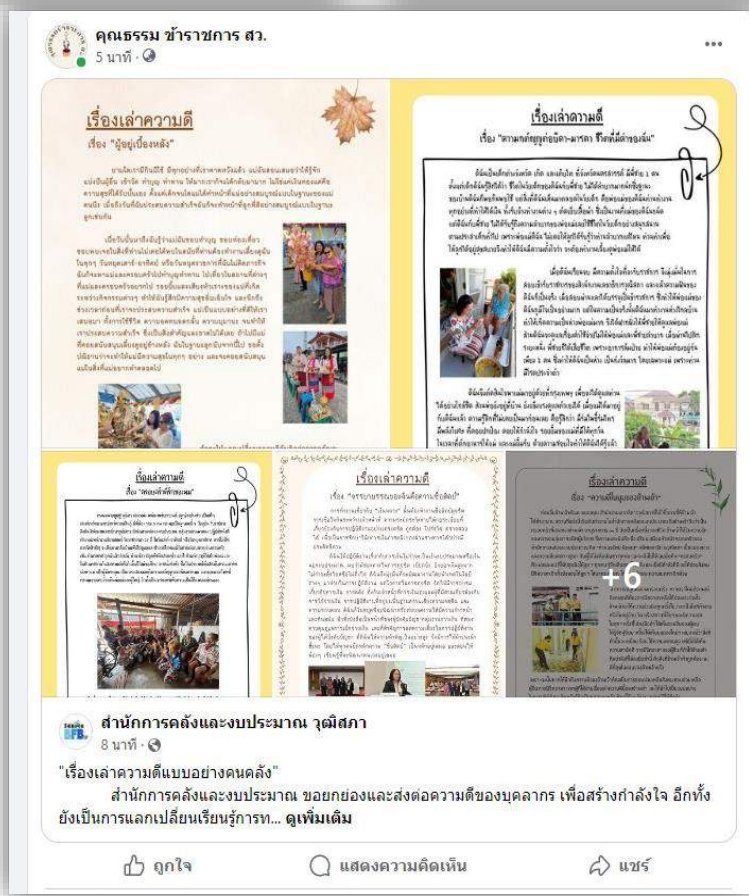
คุณธรรม ข้าราชการ สว.
5 นาที ·

เรื่องเล่าความดี
เรื่อง "ผู้อยู่เบื้องหลัง"

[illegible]

เรื่องเล่าความดี
เรื่อง "ความกตัญญูต่อบิดา-มารดา ชีวิตนี้มีค่ายิ่ง"

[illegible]

เรื่องเล่าความดี
เรื่อง "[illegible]"

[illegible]

เรื่องเล่าความดี
เรื่อง "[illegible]"

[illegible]

เรื่องเล่าความดี
เรื่อง "ความดีที่มอบแก่ผู้อื่น"

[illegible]

+6

สำนักการคลังและงบประมาณ วุฒิสภา
8 นาที ·

"เรื่องเล่าความดีแบบอย่างคนคลัง"
สำนักการคลังและงบประมาณ ขอยกย่องและส่งต่อความดีของบุคลากร เพื่อสร้างกำลังใจ อีกทั้งยังเป็นการแลกเปลี่ยนเรียนรู้การท... ดูเพิ่มเติม

ถูกใจ
แสดงความคิดเห็น
แชร์